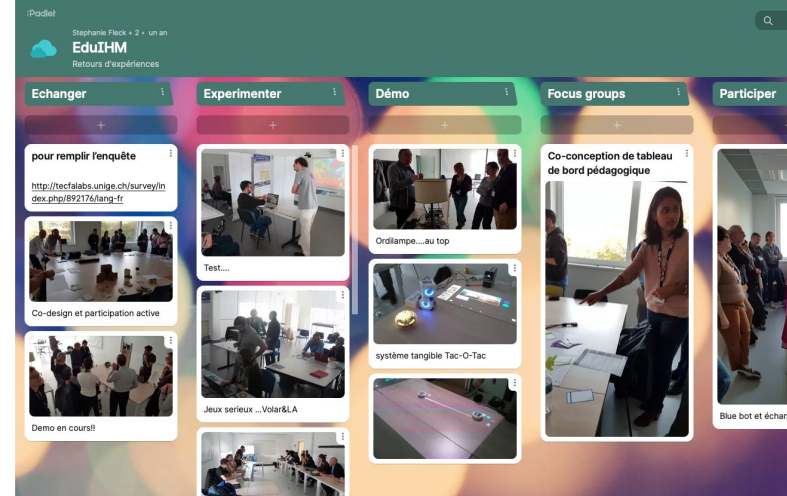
:Padlet

Stephanie Fleck + 2 • un an
EduIHM
Retours d'expériences

Echanger

pour remplir l'enquête

http://tecfalabs.unige.ch/survey/index.php/892176/lang-fr

Co-design et participation active

Demo en cours!!

Experimenter

Test....

Jeux serieux ...Volar&LA

Démo

Ordilampe....au top

système tangible Tac-O-Tac

Focus groups

Co-conception de tableau de bord pédagogique

Participer

Blue bot et échan